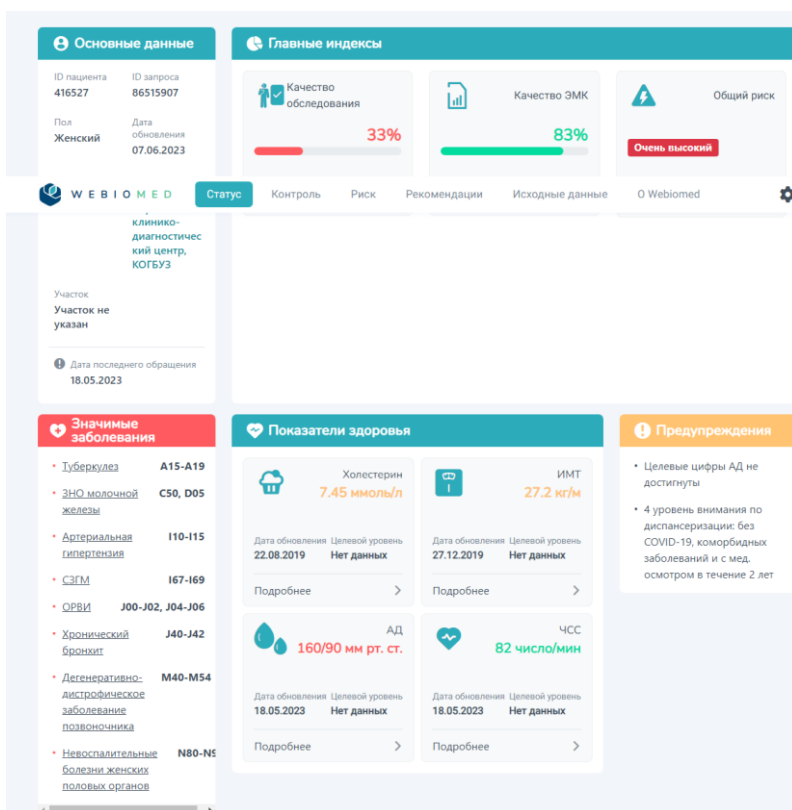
Основные данные

ID пациента
416527

ID запроса
86515907

Пол
Женский

Дата обновления
07.06.2023

WEBIOMED

Статус | Контроль | Риск | Рекомендации | Исходные данные | О Webiomed

клинико-диагностический центр, КОГБУЗ

Участок
Участок не указан

Дата последнего обращения
18.05.2023

Главные индексы

Качество обследования
33%

Качество ЭМК
83%

Общий риск
Очень высокий

Значимые заболевания

Туберкулез A15-A19
ЗНО молочной железы C50, D05
Артериальная гипертензия I10-I15
СЗГМ I67-I69
ОРВИ J00-J02, J04-J06
Хронический бронхит J40-J42
Дегенеративно-дистрофическое заболевание позвоночника M40-M54
Невоспалительные болезни женских половых органов N80-N9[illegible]

Показатели здоровья

Холестерин
7.45 ммоль/л
Дата обновления 22.08.2019
Целевой уровень Нет данных
Подробнее

ИМТ
27.2 кг/м
Дата обновления 27.12.2019
Целевой уровень Нет данных
Подробнее

АД
160/90 мм рт. ст.
Дата обновления 18.05.2023
Целевой уровень Нет данных
Подробнее

ЧСС
82 число/мин
Дата обновления 18.05.2023
Целевой уровень Нет данных
Подробнее

Предупреждения

• Целевые цифры АД не достигнуты
• 4 уровень внимания по диспансеризации: без COVID-19, коморбидных заболеваний и с мед. осмотром в течение 2 лет